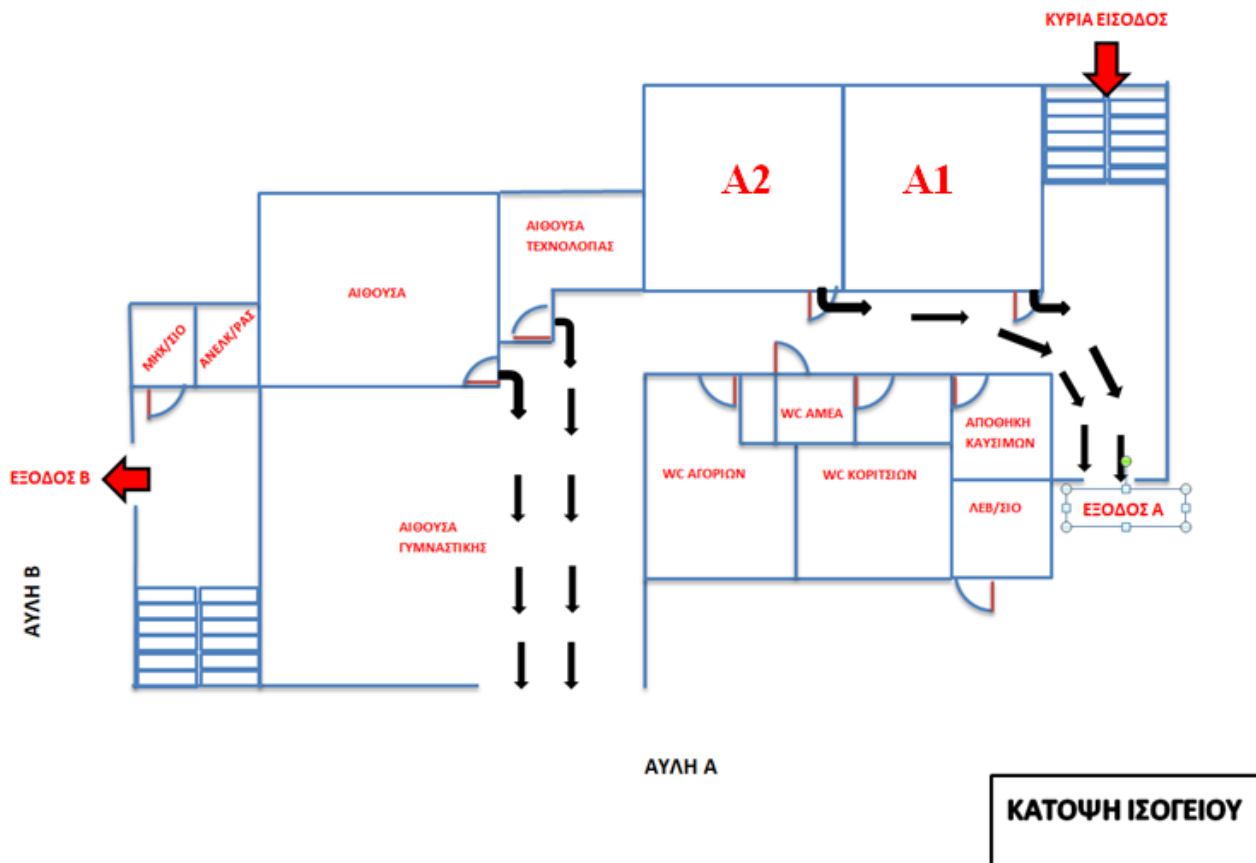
ΚΥΡΙΑ ΕΙΣΟΔΟΣ

A2

A1

ΑΙΘΟΥΣΑ ΤΕΧΝΟΛΟΓΙΑΣ

ΑΙΘΟΥΣΑ

ΜΗΧ/ΣΙΟ

ΑΝΕΛΚ/ΡΑΣ

WC ΑΜΕΑ

ΑΠΟΘΗΚΗ ΚΑΥΣΙΜΩΝ

ΕΞΟΔΟΣ Β

WC ΑΓΟΡΙΩΝ

WC ΚΟΡΙΤΣΙΩΝ

ΑΙΘΟΥΣΑ ΓΥΜΝΑΣΤΙΚΗΣ

ΛΕΒ/ΣΙΟ

ΕΞΟΔΟΣ Α

ΑΥΛΗ Β

ΑΥΛΗ Α

ΚΑΤΟΨΗ ΙΣΟΓΕΙΟΥ